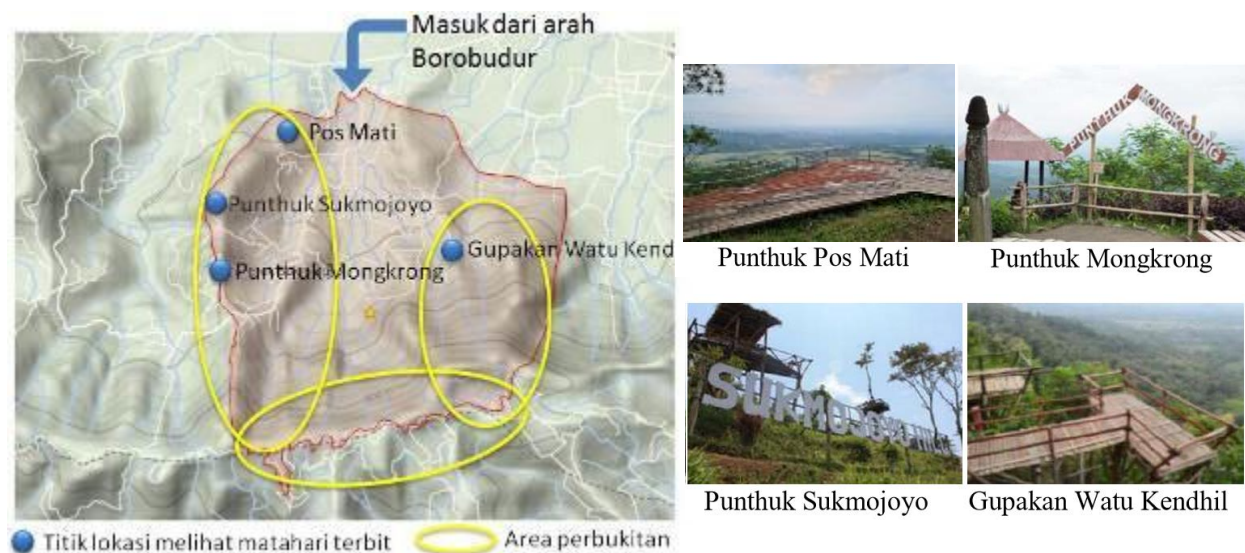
Masuk dari arah Borobudur

Pos Mati

Punthuk Sukmojoyo

Gupakan Watu Kend

Punthuk Mongkrong

Titik lokasi melihat matahari terbit

Area perbukitan

PUNTHUK MONGKRONG

Punthuk Pos Mati

Punthuk Mongkrong

SUKMOJOYO

Punthuk Sukmojoyo

Gupakan Watu Kendhil